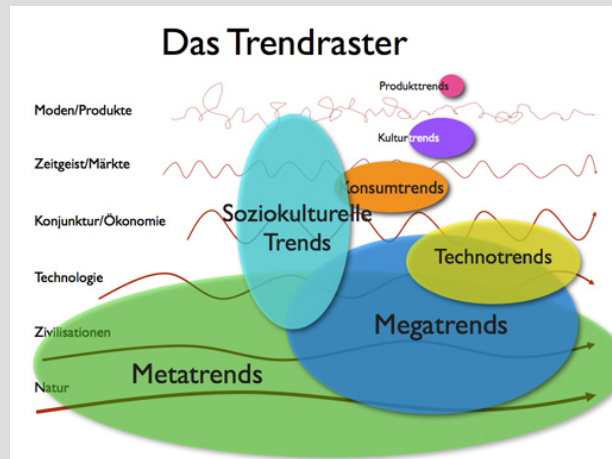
Das Trendraster

Moden/Produkte

Zeitgeist/Märkte

Konjunktur/Ökonomie

Technologie

Zivilisationen

Natur

Produkttrends

Kulturtrends

Konsumtrends

Soziokulturelle Trends

Technotrends

Megatrends

Metatrends